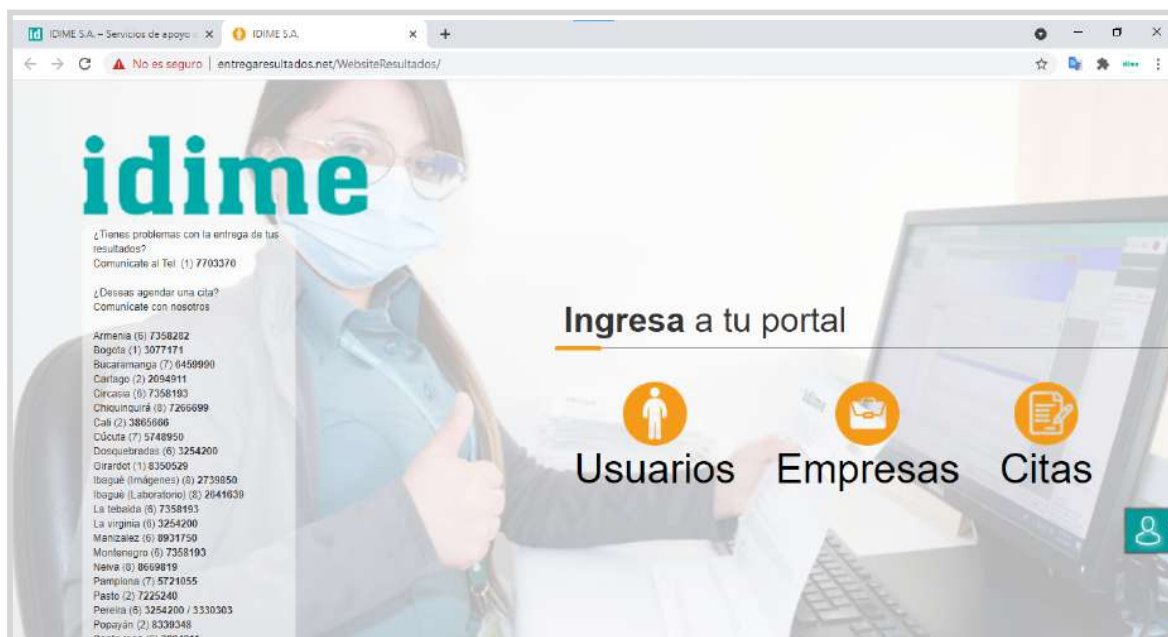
IDIME S.A. – Servicios de apoyo × IDIME S.A. × +

No es seguro | entregaresultados.net/WebsiteResultados/

idime

¿Tienes problemas con la entrega de tus resultados?
Comunícate al Tel: (1) 7703370

¿Deseas agendar una cita?
Comunícate con nosotros

Armenia (6) 7358282
Bogotá (1) 3077171
Bucaramanga (7) 6459990
Cartago (2) 2094911
Circasia (6) 7358193
Chiquinquirá (8) 7266699
Cali (2) 3865686
Cúcuta (7) 5748950
Dosquebradas (6) 3254200
Girardot (1) 8350529
Ibagué (Imágenes) (8) 2739850
Ibagué (Laboratorio) (8) 2641639
La tebaida (6) 7358193
La virginia (6) 3254200
Manizalez (6) 8931750
Montenegro (6) 7358193
Neiva (8) 8669819
Pamplona (7) 5721055
Pasto (2) 7225240
Pereira (6) 3254200 / 3330303
Popayán (2) 8339348
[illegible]

Ingresa a tu portal

Usuarios Empresas Citas